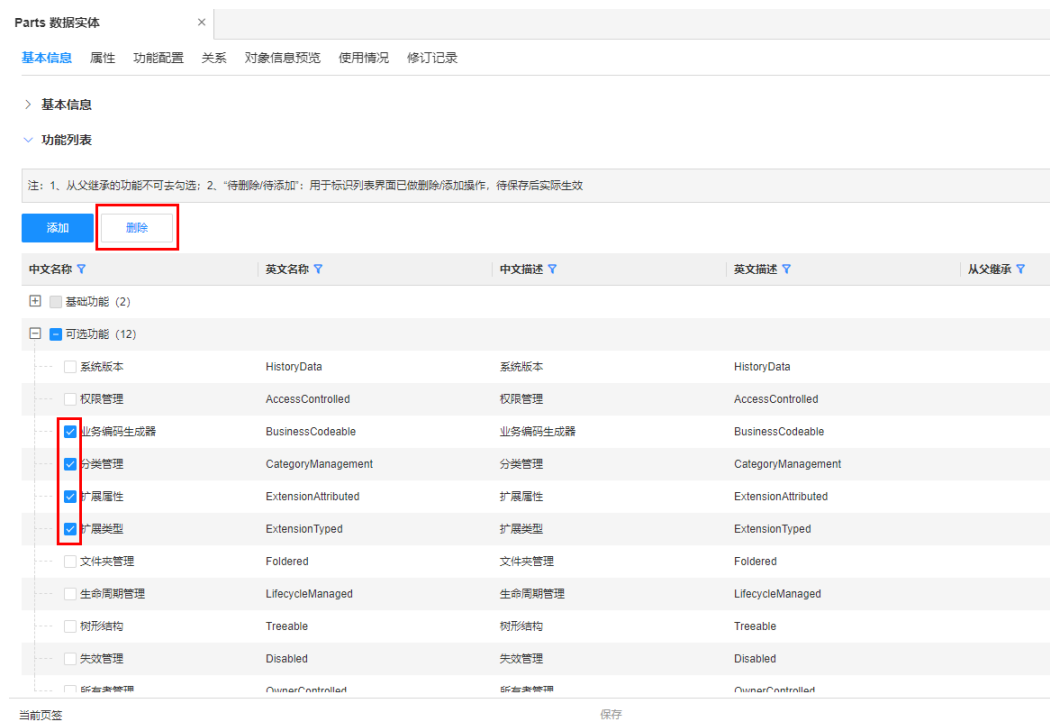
Parts 数据实体 ×

基本信息 属性 功能配置 关系 对象信息预览 使用情况 修订记录

基本信息

功能列表

注：1、从父继承的功能不可去勾选；2、"待删除/待添加"：用于标识列表界面已做删除/添加操作，待保存后实际生效

添加 删除

| 中文名称 | 英文名称 | 中文描述 | 英文描述 | 从父继承 |
|---|---|---|---|---|
| 基础功能（2） | | | | |
| 可选功能（12） | | | | |
| 系统版本 | HistoryData | 系统版本 | HistoryData | |
| 权限管理 | AccessControlled | 权限管理 | AccessControlled | |
| 业务编码生成器 | BusinessCodeable | 业务编码生成器 | BusinessCodeable | |
| 分类管理 | CategoryManagement | 分类管理 | CategoryManagement | |
| 扩展属性 | ExtensionAttributed | 扩展属性 | ExtensionAttributed | |
| 扩展类型 | ExtensionTyped | 扩展类型 | ExtensionTyped | |
| 文件夹管理 | Foldered | 文件夹管理 | Foldered | |
| 生命周期管理 | LifecycleManaged | 生命周期管理 | LifecycleManaged | |
| 树形结构 | Treeable | 树形结构 | Treeable | |
| 失效管理 | Disabled | 失效管理 | Disabled | |
| 所有者管理 | OwnerControlled | 所有者管理 | OwnerControlled | |

当前页签 保存